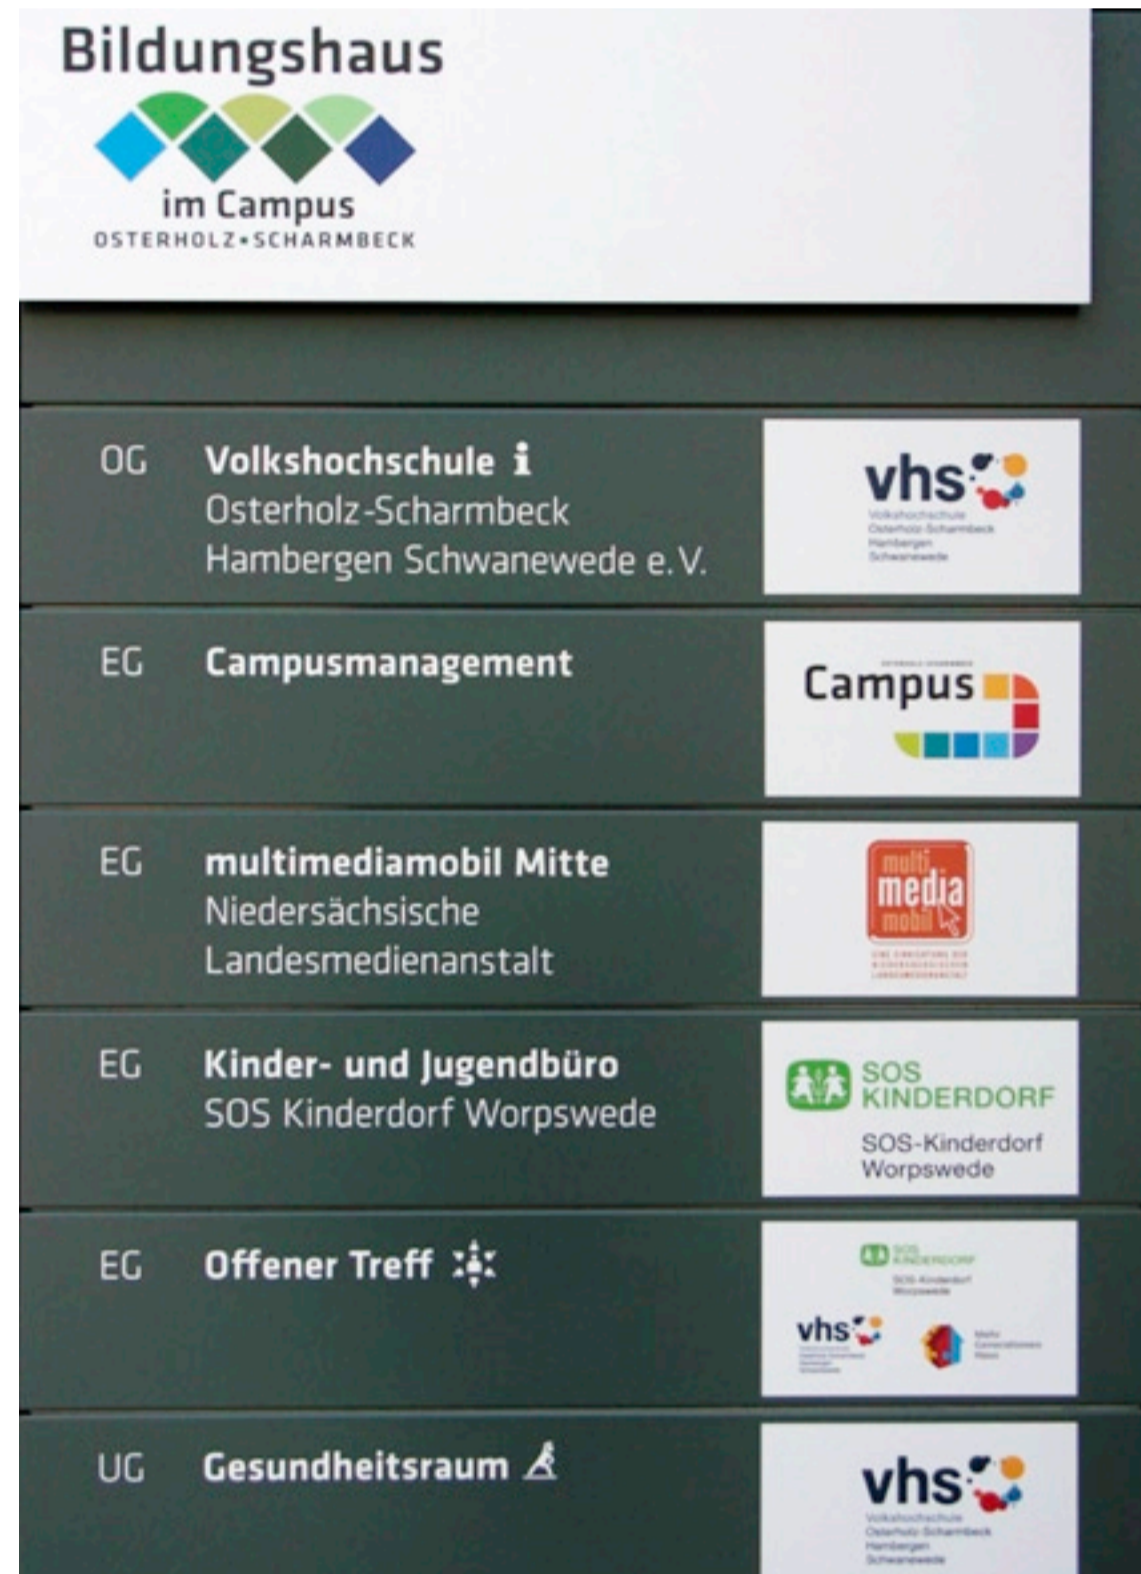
Bildungshaus
im Campus
OSTERHOLZ-SCHARMBECK

OG Volkshochschule
Osterholz-Scharmbeck
Hambergen Schwanewede e.V.

vhs
Volkshochschule
Osterholz-Scharmbeck
Hambergen
Schwanewede

EG Campusmanagement

Campus

EG multimediamobil Mitte
Niedersächsische
Landesmedienanstalt

multi media mobil
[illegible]

EG Kinder- und Jugendbüro
SOS Kinderdorf Worpswede

SOS KINDERDORF
SOS-Kinderdorf
Worpswede

EG Offener Treff

SOS KINDERDORF
SOS-Kinderdorf
Worpswede
vhs
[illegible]
Mehr Generationen Haus

UG Gesundheitsraum

vhs
Volkshochschule
Osterholz-Scharmbeck
Hambergen
Schwanewede